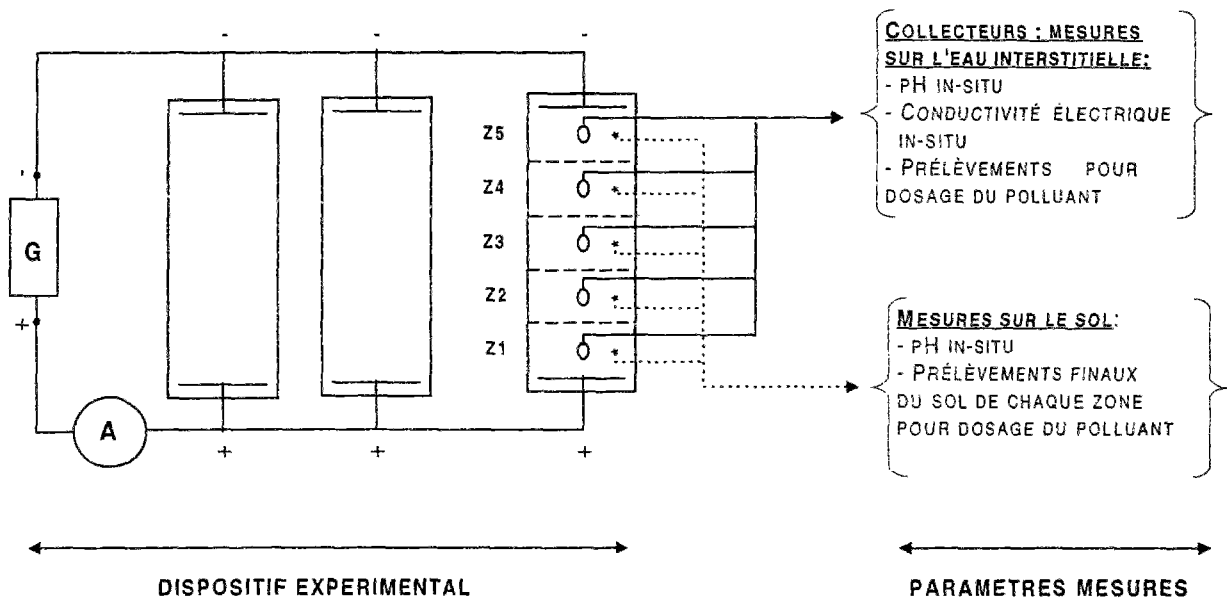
-
-
-
-
G
+
A
+
+
+
Z5
Z4
Z3
Z2
Z1

COLLECTEURS : MESURES SUR L'EAU INTERSTITIELLE:
- PH IN-SITU
- CONDUCTIVITÉ ÉLECTRIQUE IN-SITU
- PRÉLÈVEMENTS POUR DOSAGE DU POLLUANT

MESURES SUR LE SOL:
- PH IN-SITU
- PRÉLÈVEMENTS FINAUX DU SOL DE CHAQUE ZONE POUR DOSAGE DU POLLUANT

DISPOSITIF EXPERIMENTAL

PARAMETRES MESURES